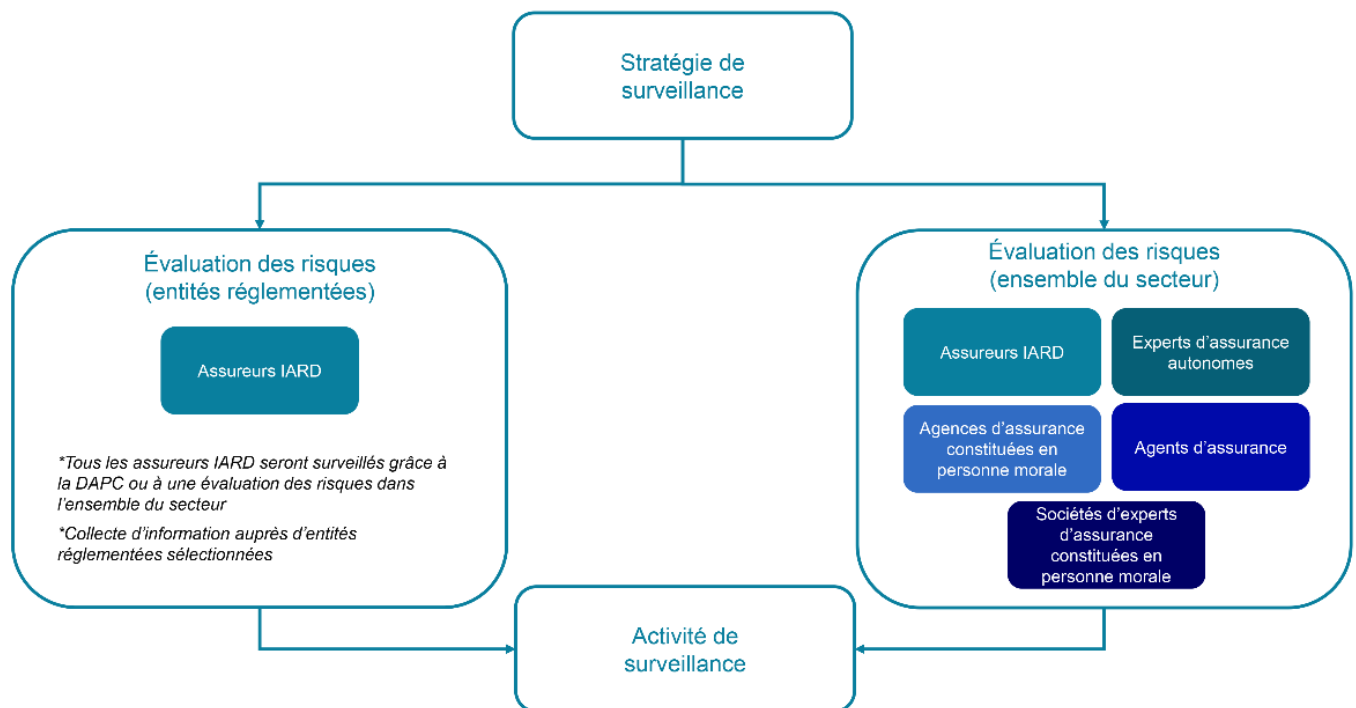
Stratégie de surveillance

Évaluation des risques (entités réglementées)

Assureurs IARD

*Tous les assureurs IARD seront surveillés grâce à la DAPC ou à une évaluation des risques dans l'ensemble du secteur

*Collecte d'information auprès d'entités réglementées sélectionnées

Évaluation des risques (ensemble du secteur)

Assureurs IARD

Experts d'assurance autonomes

Agences d'assurance constituées en personne morale

Agents d'assurance

Sociétés d'experts d'assurance constituées en personne morale

Activité de surveillance